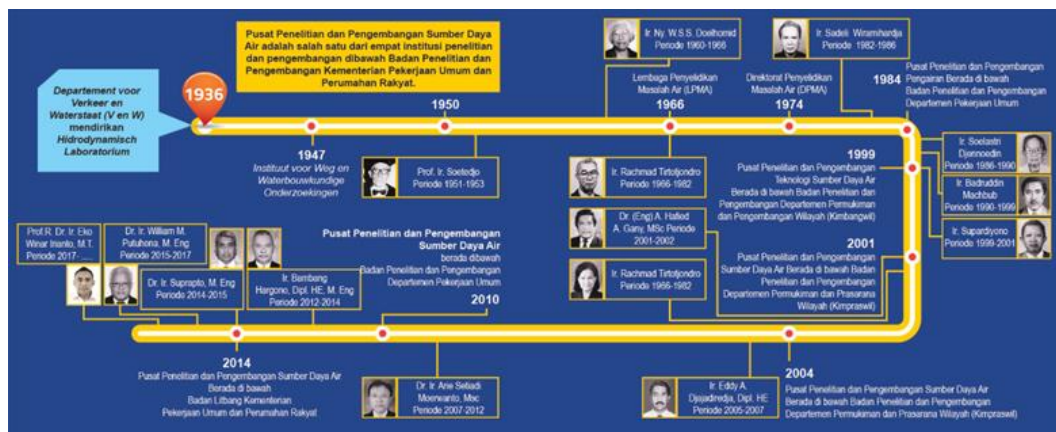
Pusat Penelitian dan Pengembangan Sumber Daya Air adalah salah satu dari empat institusi penelitian dan pengembangan dibawah Badan Penelitian dan Pengembangan Kementerian Pekerjaan Umum dan Perumahan Rakyat.

Departement voor Verkeer en Waterstaat (V en W) mendirikan Hidrodynamisch Laboratorium

1936

1947
Instituut voor Weg en Waterbouwkundige Onderzoekingen

1950

Prof. Ir. Soetedjo
Periode 1951-1953

Ir. Ny. W.S.S. Doelhomid
Periode 1960-1966

Lembaga Penyelidikan Masalah Air (LPMA)
1966

Direktorat Penyelidikan Masalah Air (DPMA)
1974

Ir. Sadeli Wiramihardja
Periode 1982-1986

1984
Pusat Penelitian dan Pengembangan Pengairan Berada di bawah Badan Penelitian dan Pengembangan Departemen Pekerjaan Umum

Ir. Rachmad Tirtotjondro
Periode 1966-1982

Ir. Soelastri Djennoedin
Periode 1986-1990

1999
Pusat Penelitian dan Pengembangan Teknologi Sumber Daya Air Berada di bawah Badan Penelitian dan Pengembangan Departemen Permukiman dan Pengembangan Wilayah (Kimbangwil)

Ir. Badruddin Machbub
Periode 1990-1999

Dr. (Eng) A. Hafied A. Gany, MSc Periode 2001-2002

Ir. Supardiyono
Periode 1999-2001

2001
Pusat Penelitian dan Pengembangan Sumber Daya Air Berada di bawah Badan Penelitian dan Pengembangan Departemen Permukiman dan Prasarana Wilayah (Kimpraswil)

Ir. Rachmad Tirtotjondro
Periode 1966-1982

Prof.R. Dr. Ir. Eko Winar Irianto, M.T.
Periode 2017-....

Dr. Ir. William M. Putuhena, M. Eng
Periode 2015-2017

Dr. Ir. Suprapto, M. Eng
Periode 2014-2015

Ir. Bambang Hargono, Dipl. HE, M. Eng
Periode 2012-2014

Pusat Penelitian dan Pengembangan Sumber Daya Air
berada dibawah Badan Penelitian dan Pengembangan Departemen Pekerjaan Umum
2010

2014
Pusat Penelitian dan Pengembangan Sumber Daya Air Berada di bawah Badan Litbang Kementerian Pekerjaan Umum dan Perumahan Rakyat

Dr. Ir. Arie Setiadi Moerwanto, Msc
Periode 2007-2012

Ir. Eddy A. Djajadiredja, Dipl. HE
Periode 2005-2007

2004
Pusat Penelitian dan Pengembangan Sumber Daya Air Berada di bawah Badan Penelitian dan Pengembangan Departemen Permukiman dan Prasarana Wilayah (Kimpraswil)